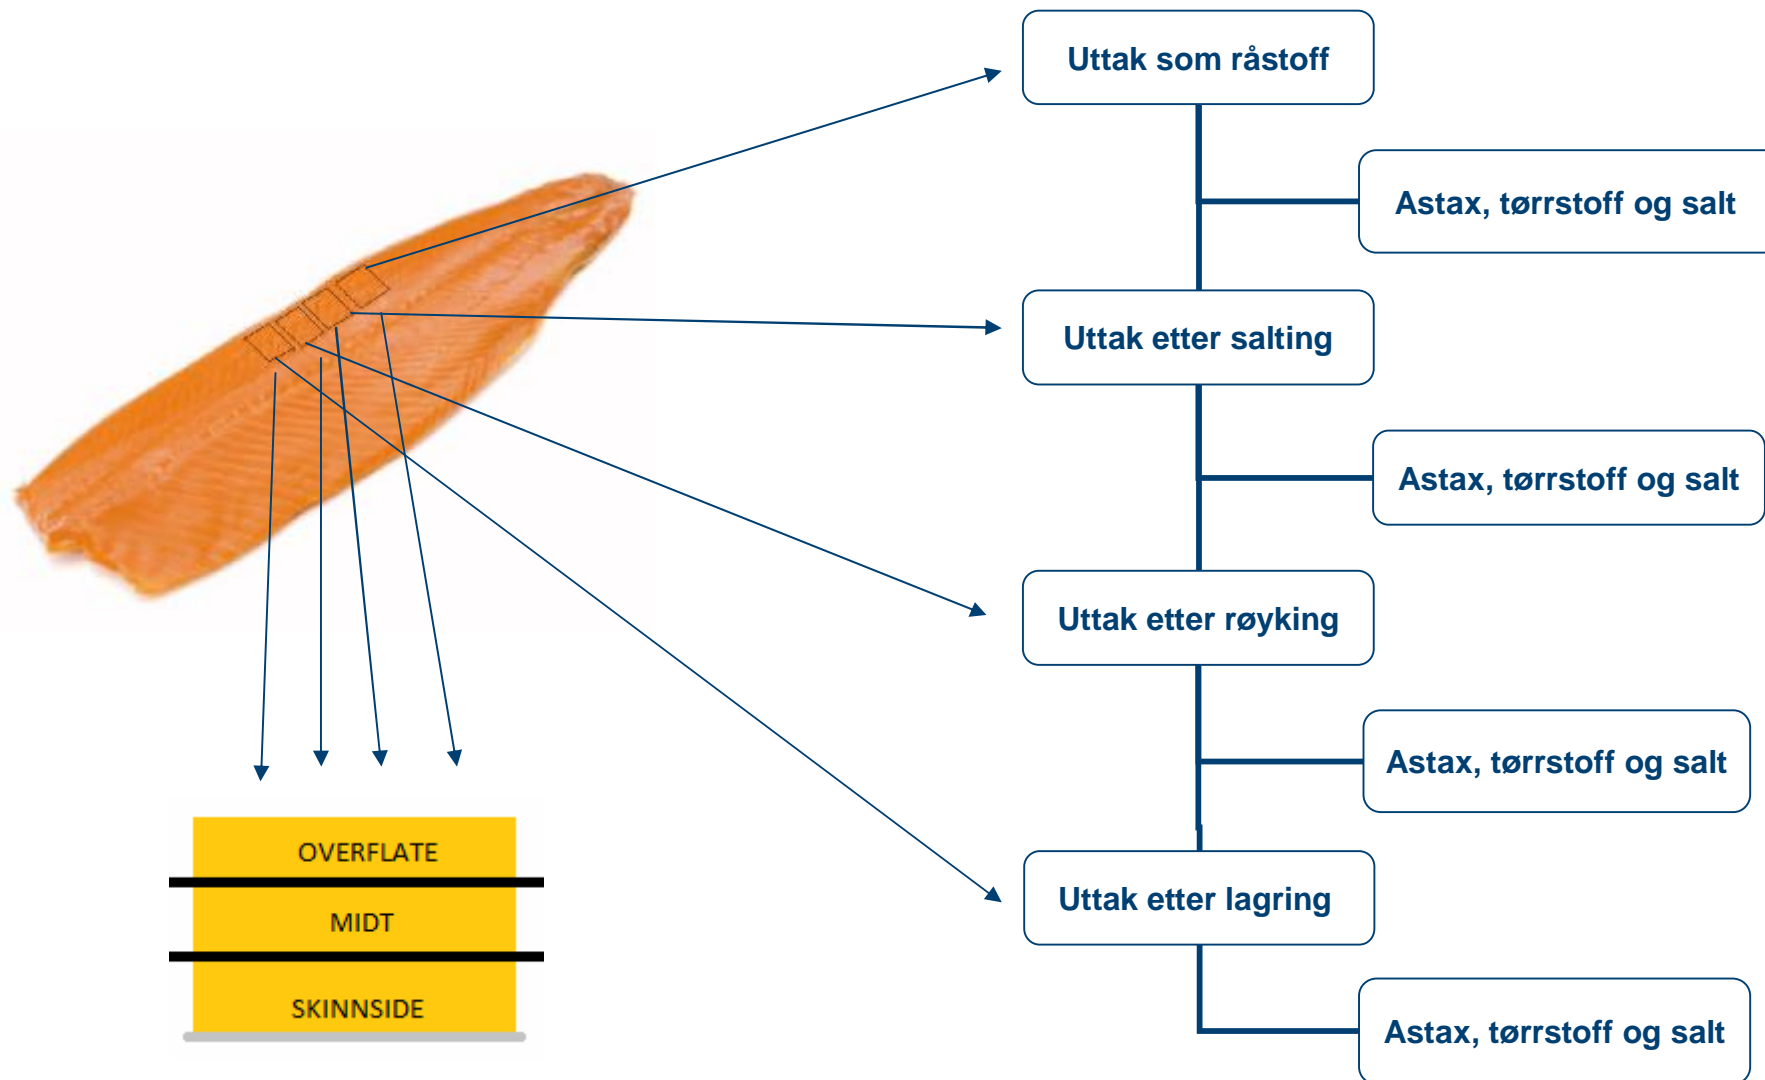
Uttak som råstoff

Astax, tørrstoff og salt

Uttak etter salting

Astax, tørrstoff og salt

Uttak etter røyking

Astax, tørrstoff og salt

Uttak etter lagring

Astax, tørrstoff og salt

OVERFLATE

MIDT

SKINNSIDE